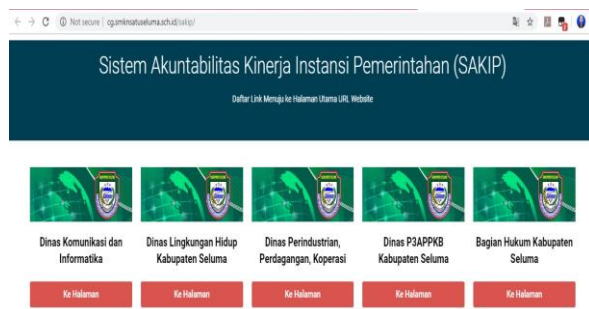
Not secure | cg.smknsatuseluma.sch.id/sakip/

Sistem Akuntabilitas Kinerja Instansi Pemerintahan (SAKIP)

Daftar Link Menuju ke Halaman Utama URL Website

Dinas Komunikasi dan Informatika

Ke Halaman

Dinas Lingkungan Hidup Kabupaten Seluma

Ke Halaman

Dinas Perindustrian, Perdagangan, Koperasi

Ke Halaman

Dinas P3APPKB Kabupaten Seluma

Ke Halaman

Bagian Hukum Kabupaten Seluma

Ke Halaman